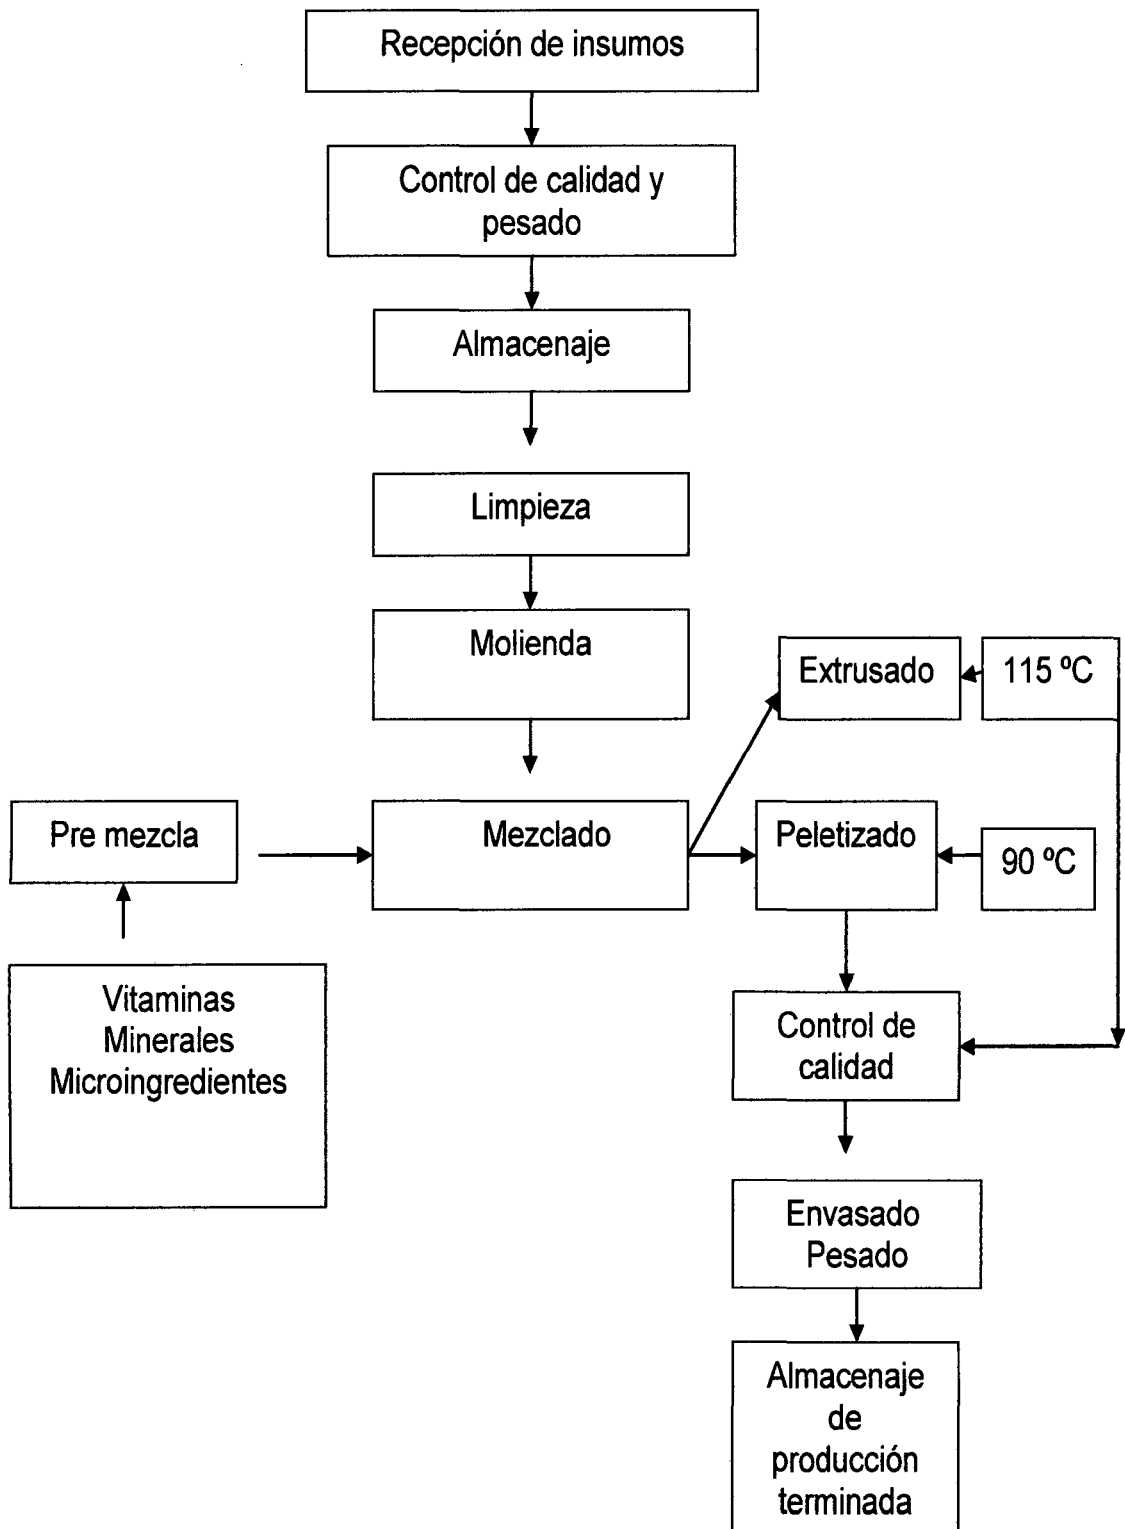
Recepción de insumos

Control de calidad y pesado

Almacenaje

Limpieza

Molienda

Extrusado

115 ºC

Pre mezcla

Mezclado

Peletizado

90 ºC

Vitaminas
Minerales
Microingredientes

Control de calidad

Envasado
Pesado

Almacenaje de producción terminada